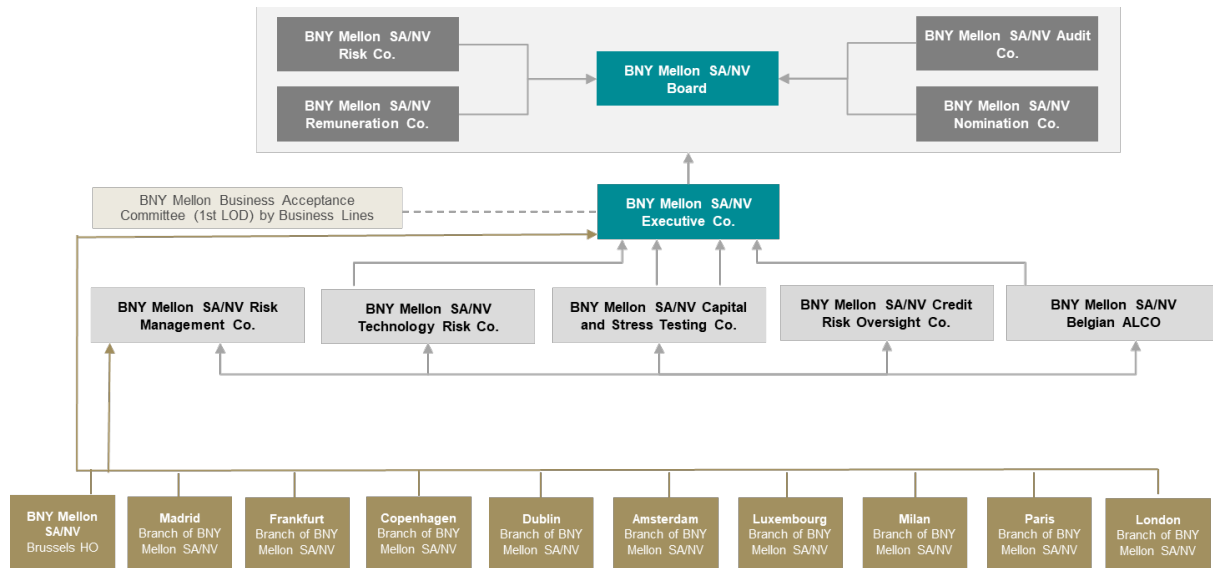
BNY Mellon SA/NV Risk Co.

BNY Mellon SA/NV Remuneration Co.

BNY Mellon SA/NV Board

BNY Mellon SA/NV Audit Co.

BNY Mellon SA/NV Nomination Co.

BNY Mellon Business Acceptance Committee (1st LOD) by Business Lines

BNY Mellon SA/NV Executive Co.

BNY Mellon SA/NV Risk Management Co.

BNY Mellon SA/NV Technology Risk Co.

BNY Mellon SA/NV Capital and Stress Testing Co.

BNY Mellon SA/NV Credit Risk Oversight Co.

BNY Mellon SA/NV Belgian ALCO

BNY Mellon SA/NV Brussels HO

Madrid Branch of BNY Mellon SA/NV

Frankfurt Branch of BNY Mellon SA/NV

Copenhagen Branch of BNY Mellon SA/NV

Dublin Branch of BNY Mellon SA/NV

Amsterdam Branch of BNY Mellon SA/NV

Luxembourg Branch of BNY Mellon SA/NV

Milan Branch of BNY Mellon SA/NV

Paris Branch of BNY Mellon SA/NV

London Branch of BNY Mellon SA/NV